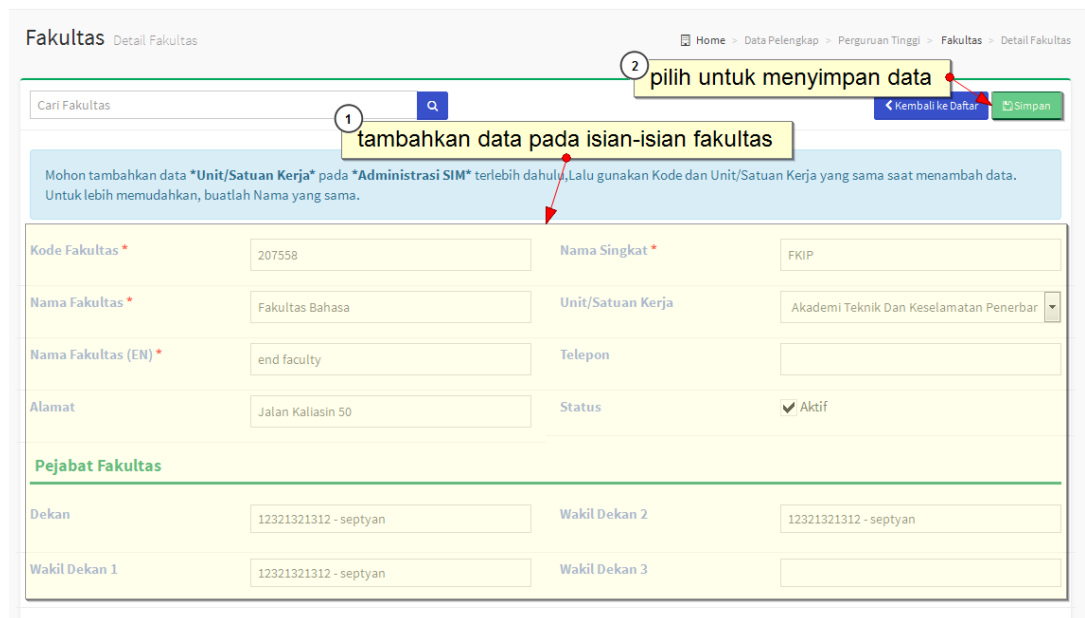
Fakultas Detail Fakultas

Home > Data Pelengkap > Perguruan Tinggi > Fakultas > Detail Fakultas

Cari Fakultas

2 pilih untuk menyimpan data

Kembali ke Daftar Simpan

1 tambahkan data pada isian-isian fakultas

Mohon tambahkan data *Unit/Satuan Kerja* pada *Administrasi SIM* terlebih dahulu,Lalu gunakan Kode dan Unit/Satuan Kerja yang sama saat menambah data. Untuk lebih memudahkan, buatlah Nama yang sama.

Kode Fakultas * 207558

Nama Singkat * FKIP

Nama Fakultas * Fakultas Bahasa

Unit/Satuan Kerja Akademi Teknik Dan Keselamatan Penerbar

Nama Fakultas (EN) * end faculty

Telepon

Alamat Jalan Kaliasin 50

Status Aktif

Pejabat Fakultas

Dekan 12321321312 - septyan

Wakil Dekan 2 12321321312 - septyan

Wakil Dekan 1 12321321312 - septyan

Wakil Dekan 3